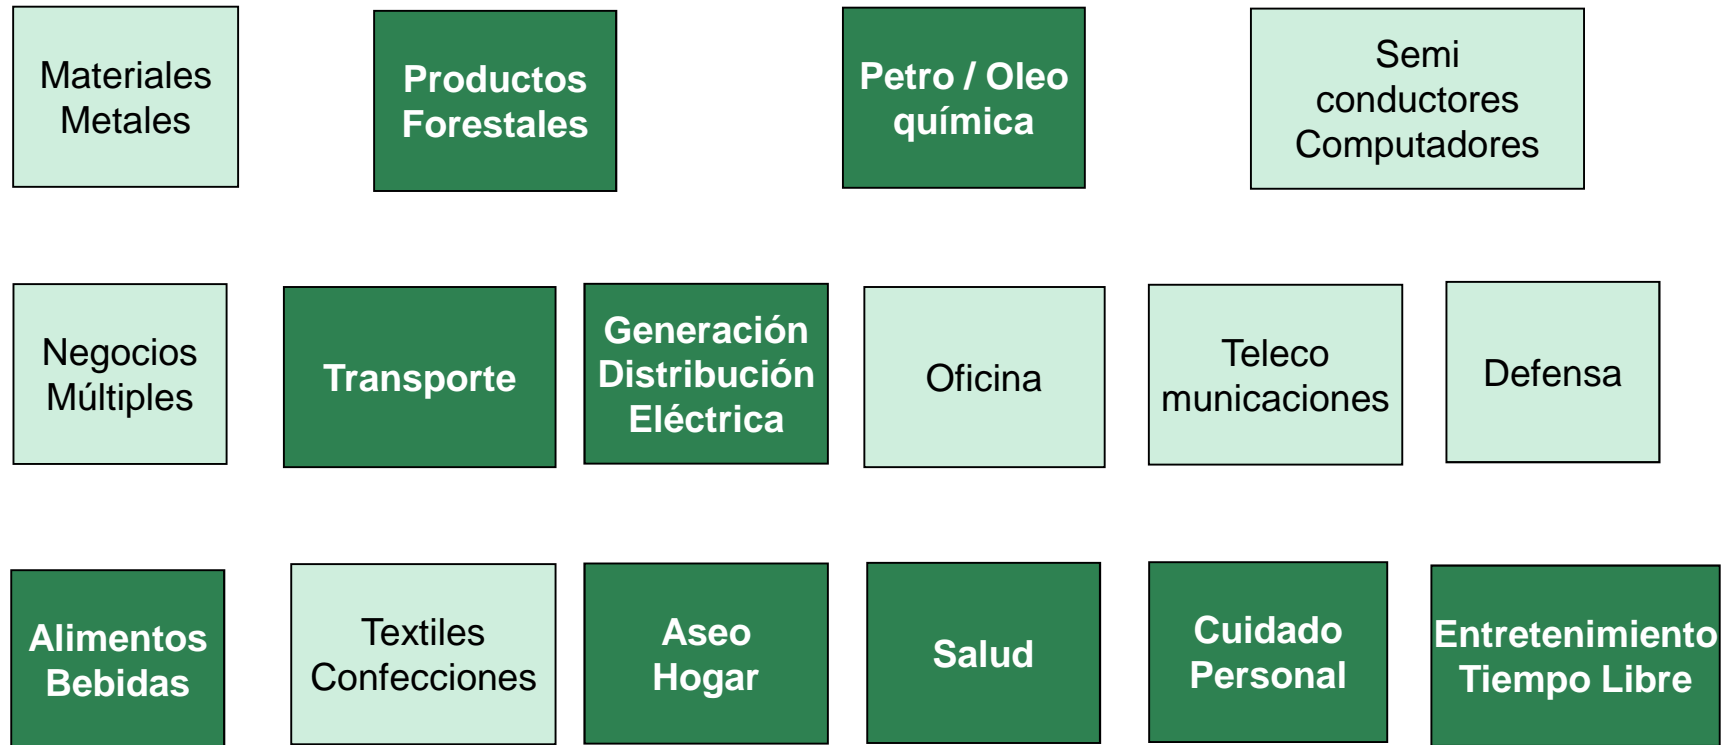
Materiales Metales

Productos Forestales

Petro / Oleo química

Semi conductores Computadores

Negocios Múltiples

Transporte

Generación Distribución Eléctrica

Oficina

Teleco municaciones

Defensa

Alimentos Bebidas

Textiles Confecciones

Aseo Hogar

Salud

Cuidado Personal

Entretenimiento Tiempo Libre